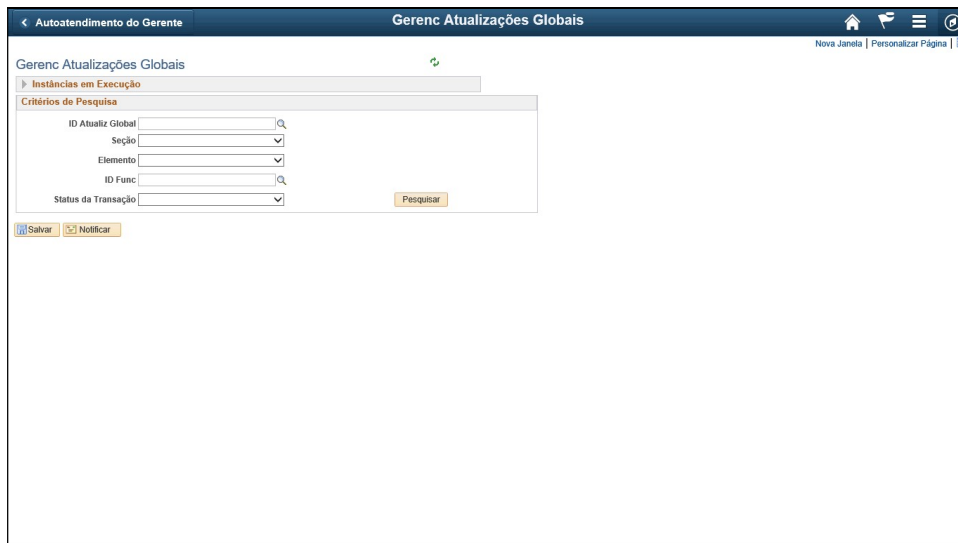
< Autoatendimento do Gerente

Gerenc Atualizações Globais

Nova Janela | Personalizar Página |

Gerenc Atualizações Globais

Instâncias em Execução

Critérios de Pesquisa

ID Atualiz Global

Seção

Elemento

ID Func

Status da Transação

Pesquisar

Salvar

Notificar